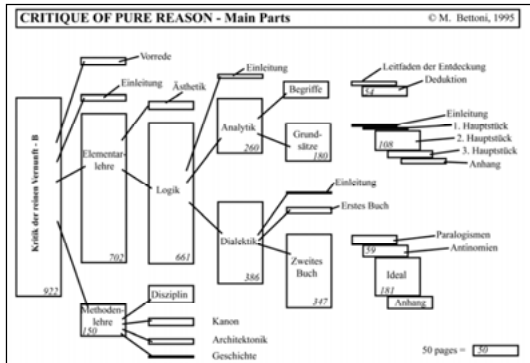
CRITIQUE OF PURE REASON - Main Parts

© M. Bettoni, 1995

Kritik der reinen Vernunft - B

922

Vorrede

Einleitung

Elementarlehre

702

Ästhetik

Logik

661

Einleitung

Analytik

260

Begriffe

Grundsätze

180

Leitfaden der Entdeckung

Deduktion

54

Einleitung

1. Hauptstück

2. Hauptstück

3. Hauptstück

Anhang

108

Dialektik

386

Einleitung

Erstes Buch

Zweites Buch

347

Paralogismen

Antinomien

59

Ideal

181

Anhang

Methodenlehre

150

Disziplin

Kanon

Architektonik

Geschichte

50 pages = 50